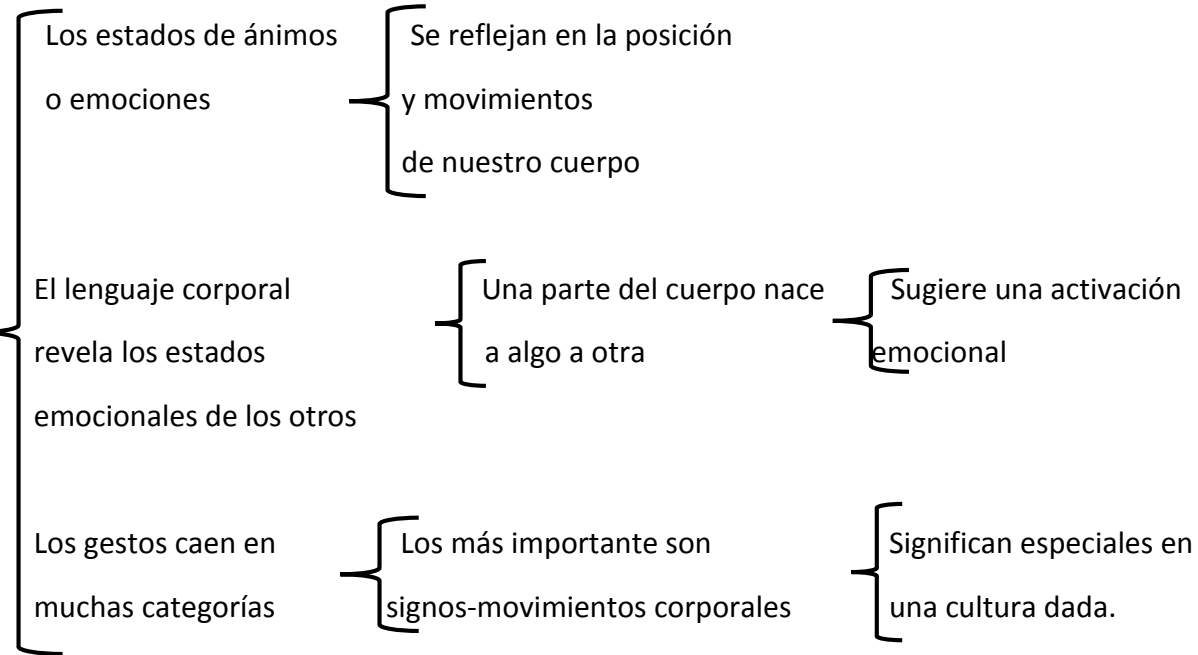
Los estados de ánimos o emociones

Se reflejan en la posición y movimientos de nuestro cuerpo

El lenguaje corporal revela los estados emocionales de los otros

Una parte del cuerpo nace a algo a otra

Sugiere una activación emocional

Los gestos caen en muchas categorías

Los más importante son signos-movimientos corporales

Significan especiales en una cultura dada.